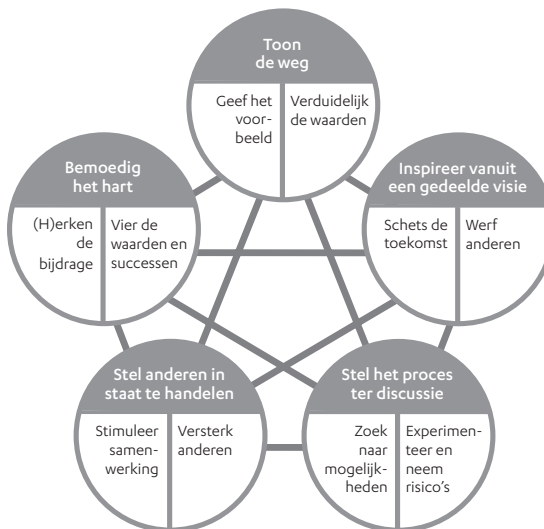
Toon de weg

Geef het voorbeeld

Verduidelijk de waarden

Bemoedig het hart

(H)erken de bijdrage

Vier de waarden en successen

Inspireer vanuit een gedeelde visie

Schets de toekomst

Werf anderen

Stel anderen in staat te handelen

Stimuleer samenwerking

Versterk anderen

Stel het proces ter discussie

Zoek naar mogelijkheden

Experimenteer en neem risico's